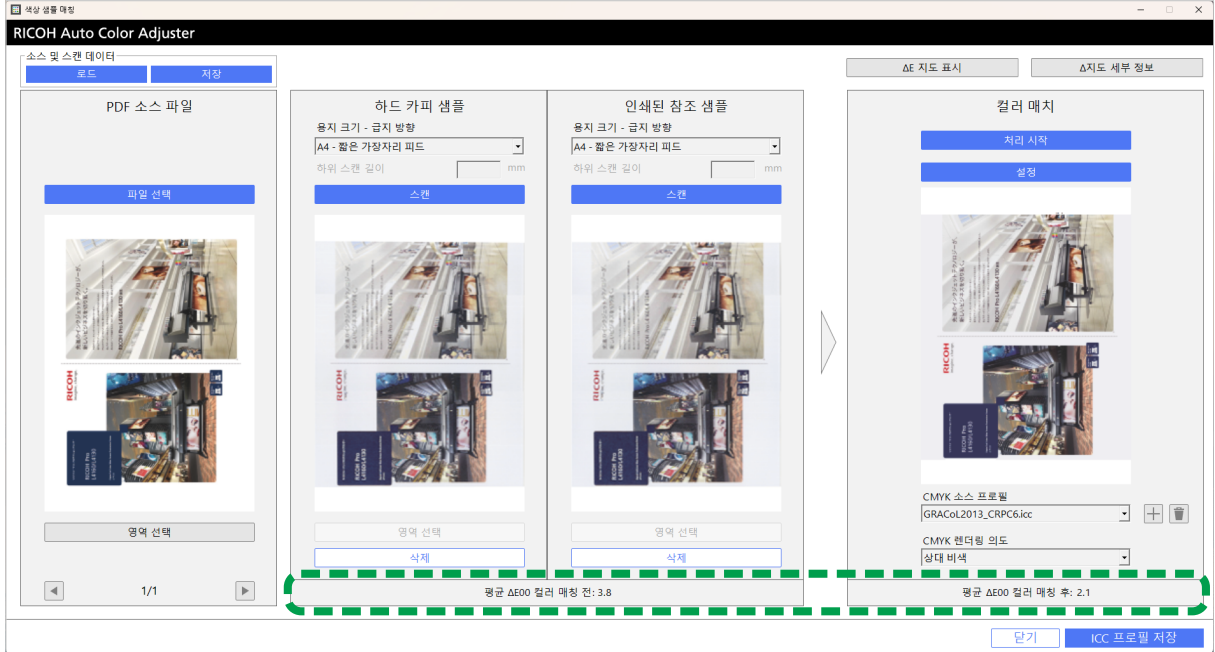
색상 샘플 매칭

RICOH Auto Color Adjuster

소스 및 스캔 데이터
로드
저장

ΔE 지도 표시
Δ지도 세부 정보

PDF 소스 파일
파일 선택
영역 선택
1/1

하드 카피 샘플
용지 크기 - 급지 방향
A4 - 짧은 가장자리 피드
하위 스캔 길이
mm
스캔
영역 선택
삭제

인쇄된 참조 샘플
용지 크기 - 급지 방향
A4 - 짧은 가장자리 피드
하위 스캔 길이
mm
스캔
영역 선택
삭제

평균 ΔE00 컬러 매칭 전: 3.8

컬러 매치
처리 시작
설정
CMYK 소스 프로필
GRACoL2013_CRPC6.icc
CMYK 렌더링 의도
상대 비색

평균 ΔE00 컬러 매칭 후: 2.1

닫기
ICC 프로필 저장